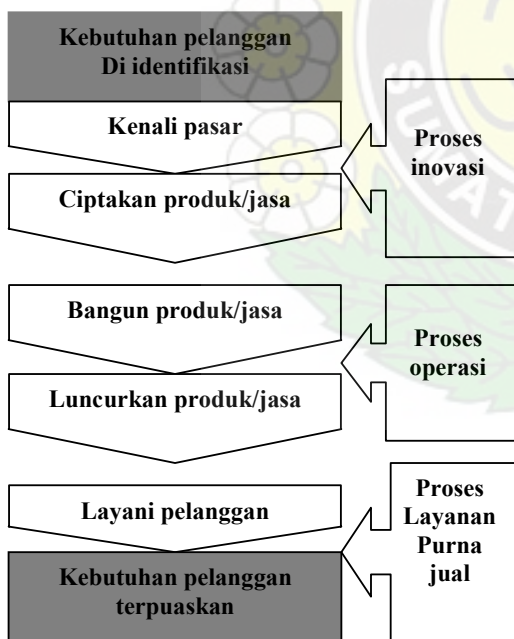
Kebutuhan pelanggan Di identifikasi

Kenali pasar

Ciptakan produk/jasa

Proses inovasi

Bangun produk/jasa

Luncurkan produk/jasa

Proses operasi

Layani pelanggan

Kebutuhan pelanggan terpuaskan

Proses Layanan Purna jual